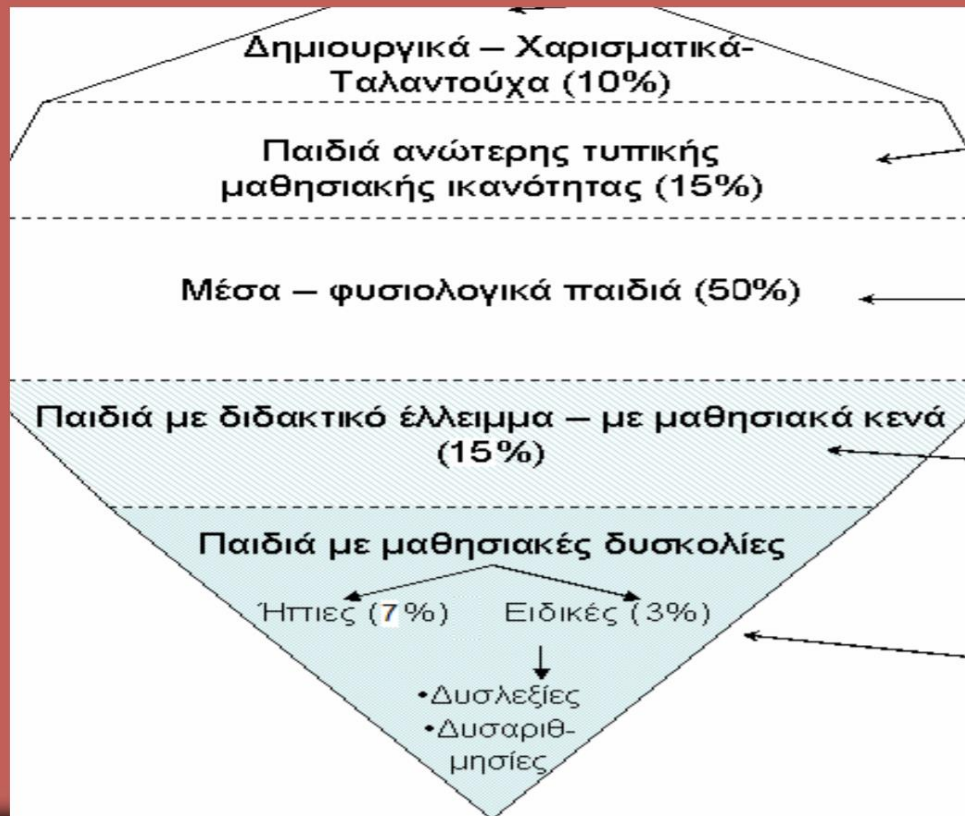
Δημιουργικά – Χαρισματικά-Ταλαντούχα (10%)

Παιδιά ανώτερης τυπικής μαθησιακής ικανότητας (15%)

Μέσα – φυσιολογικά παιδιά (50%)

Παιδιά με διδακτικό έλλειμμα – με μαθησιακά κενά (15%)

Παιδιά με μαθησιακές δυσκολίες

Ήπιες (7%)

Ειδικές (3%)

•Δυσλεξίες
•Δυσαριθμησίες